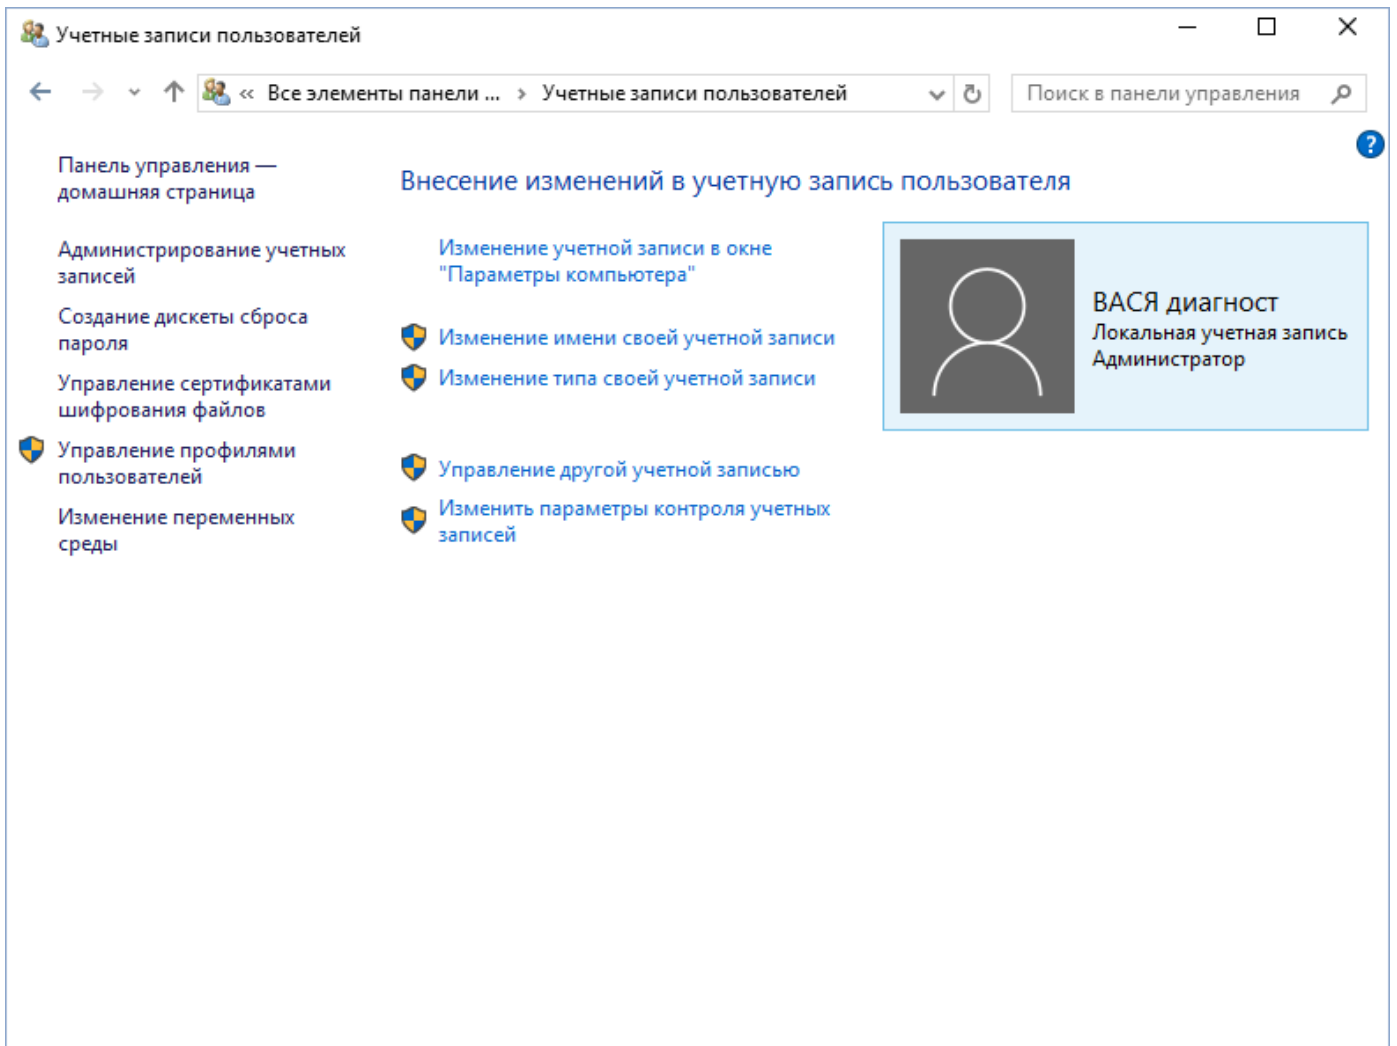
Учетные записи пользователей

« Все элементы панели ... › Учетные записи пользователей

Поиск в панели управления

Панель управления — домашняя страница

Администрирование учетных записей

Создание дискеты сброса пароля

Управление сертификатами шифрования файлов

Управление профилями пользователей

Изменение переменных среды

Внесение изменений в учетную запись пользователя

Изменение учетной записи в окне "Параметры компьютера"

Изменение имени своей учетной записи

Изменение типа своей учетной записи

Управление другой учетной записью

Изменить параметры контроля учетных записей

ВАСЯ диагност
Локальная учетная запись
Администратор